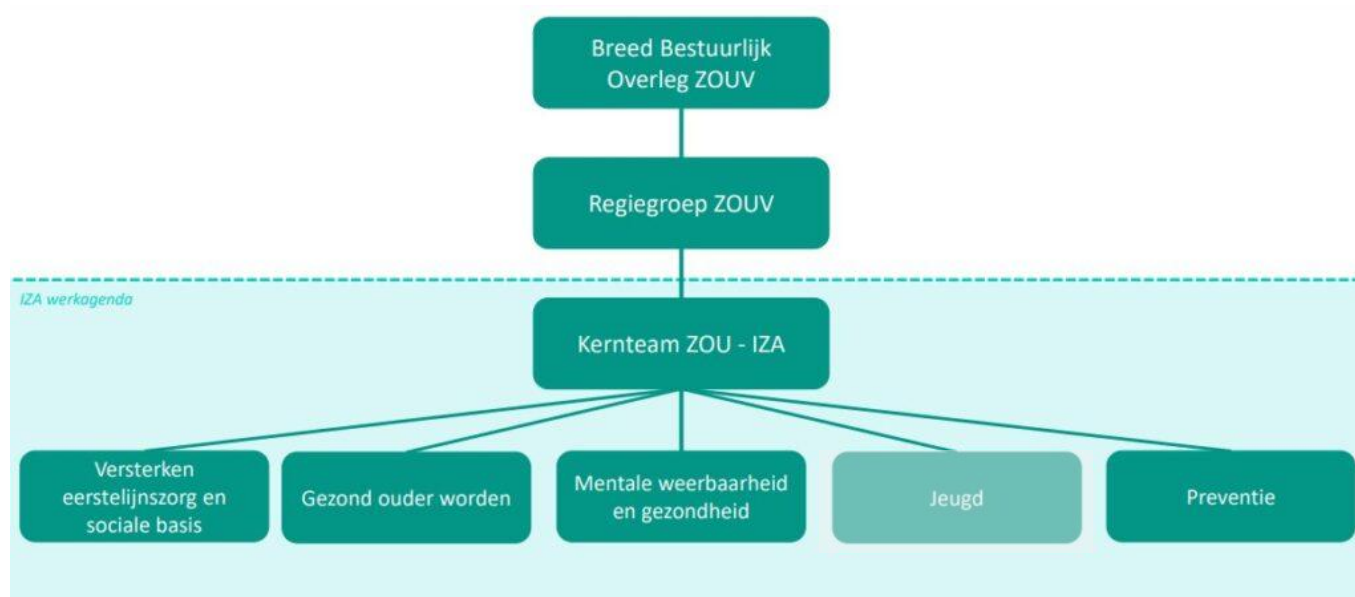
Breed Bestuurlijk Overleg ZOUV

Regiegroep ZOUV

IZA werkagenda

Kernteam ZOU - IZA

Versterken eerstelijnszorg en sociale basis

Gezond ouder worden

Mentale weerbaarheid en gezondheid

Jeugd

Preventie